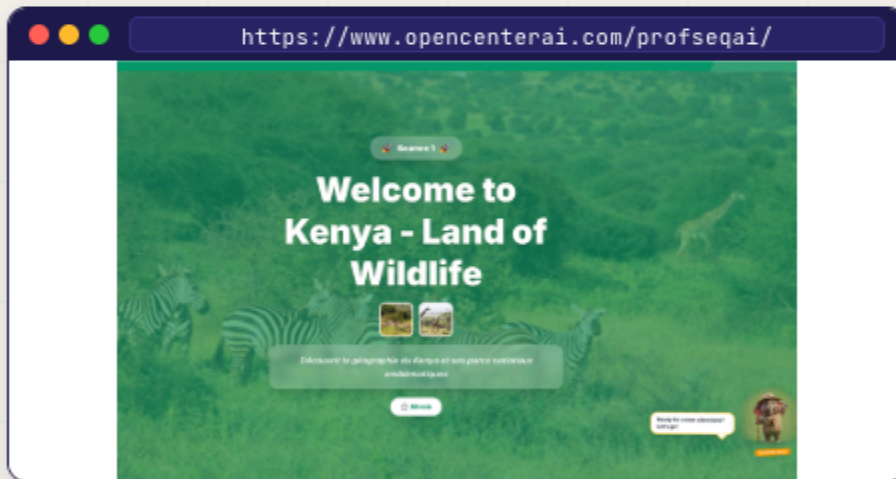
https://www.opencenterai.com/profseqai/

Seance 1

Welcome to Kenya - Land of Wildlife

Découvrir la géographie du Kenya et ses parcs nationaux emblématiques

Move

Ready for a new adventure? Let's go!

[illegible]